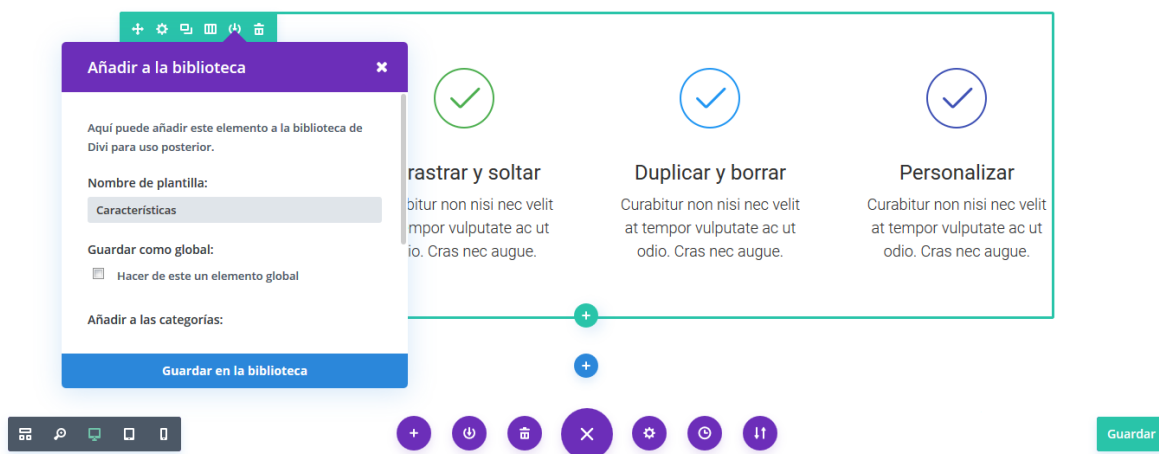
Añadir a la biblioteca

Aquí puede añadir este elemento a la biblioteca de Divi para uso posterior.

Nombre de plantilla:

Características

Guardar como global:

Hacer de este un elemento global

Añadir a las categorías:

Guardar en la biblioteca

rastrar y soltar

bitur non nisi nec velit tempor vulputate ac ut io. Cras nec augue.

Duplicar y borrar

Curabitur non nisi nec velit at tempor vulputate ac ut odio. Cras nec augue.

Personalizar

Curabitur non nisi nec velit at tempor vulputate ac ut odio. Cras nec augue.

Guardar